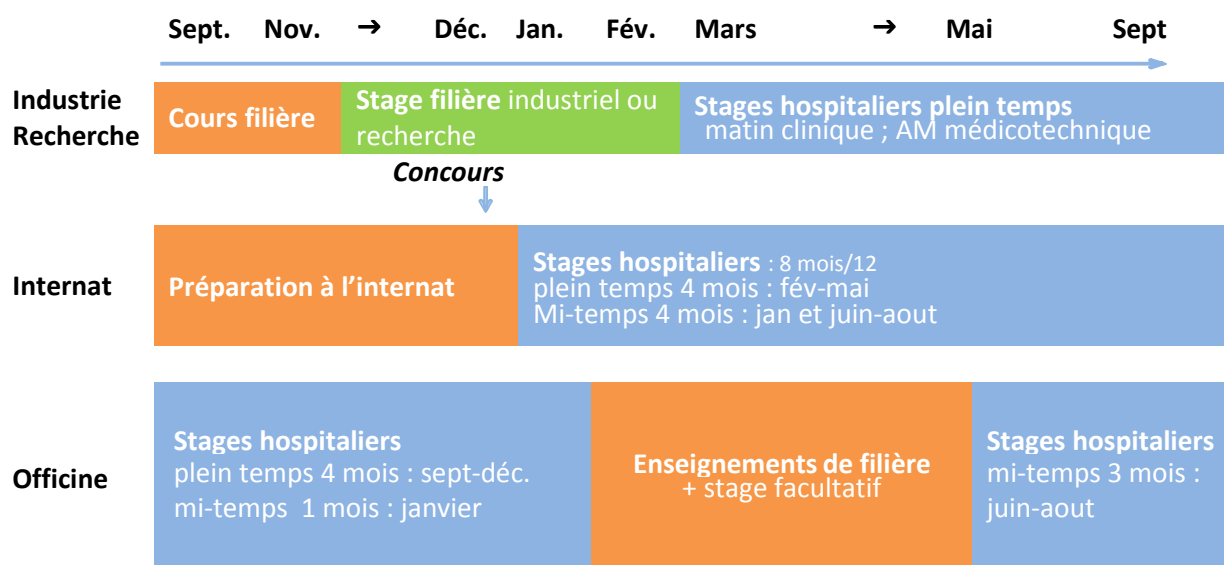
Sept. Nov. ➔ Déc. Jan. Fév. Mars ➔ Mai Sept

Industrie Recherche

Cours filière

Stage filière industriel ou recherche

Stages hospitaliers plein temps
matin clinique ; AM médicotechnique

Concours

Internat

Préparation à l'internat

Stages hospitaliers : 8 mois/12
plein temps 4 mois : fév-mai
Mi-temps 4 mois : jan et juin-aout

Officine

Stages hospitaliers
plein temps 4 mois : sept-déc.
mi-temps 1 mois : janvier

Enseignements de filière
+ stage facultatif

Stages hospitaliers
mi-temps 3 mois : juin-aout